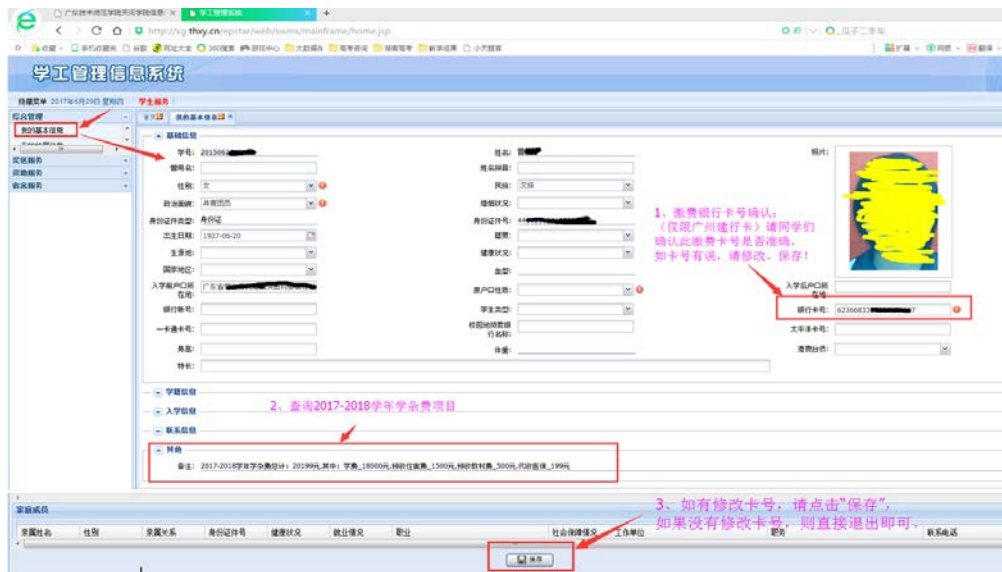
广东技术师范学院天河学院信息 × 学工管理系统 × +

http://xg.thxy.cn/epstar/web/swms/mainframe/home.jsp

学工管理信息系统

隐藏菜单 2017年8月28日 星期四 学生服务

综合管理
我的基本信息
奖惩服务
资助服务
宿舍服务

首页 我的基本信息 ×

基础信息

学号: 2015063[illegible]
曾用名:
性别: 女
政治面貌: 共青团员
身份证件类型: 身份证
出生日期: 1927-08-20
生源地:
国家地区:
入学前户口所在地: 广东省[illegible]
银行帐号:
一卡通卡号:
籍贯:
特长:

姓名: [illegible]
姓名拼音:
民族: 汉族
婚姻状况:
身份证件号: 44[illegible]
籍贯:
健康状况:
血型:
原户口性质:
学生类型:
校园地结算银行名称:
体重:

照片:
入学后户口所在地
银行卡号: 6236683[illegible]7
文华通卡号:
缴费台式:

1、缴费银行卡号确认:(仅限广州建行卡)请同学们确认此缴费卡号是否准确,如卡号有误,请修改、保存!

学籍信息
入学信息
联系信息
其他
备注: 2017-2018学年学杂费总计: 20199元,其中: 学费_18000元,特级住宿费_1500元,特级教材费_500元,代收医保_199元

2、查询2017-2018学年学杂费项目

家庭成员
亲属姓名 性别 亲属关系 身份证件号 健康状况 就业情况 职业 社会保障情况 工作单位 职务 联系电话

3、如有修改卡号,请点击"保存",如果没有修改卡号,则直接退出即可。

保存